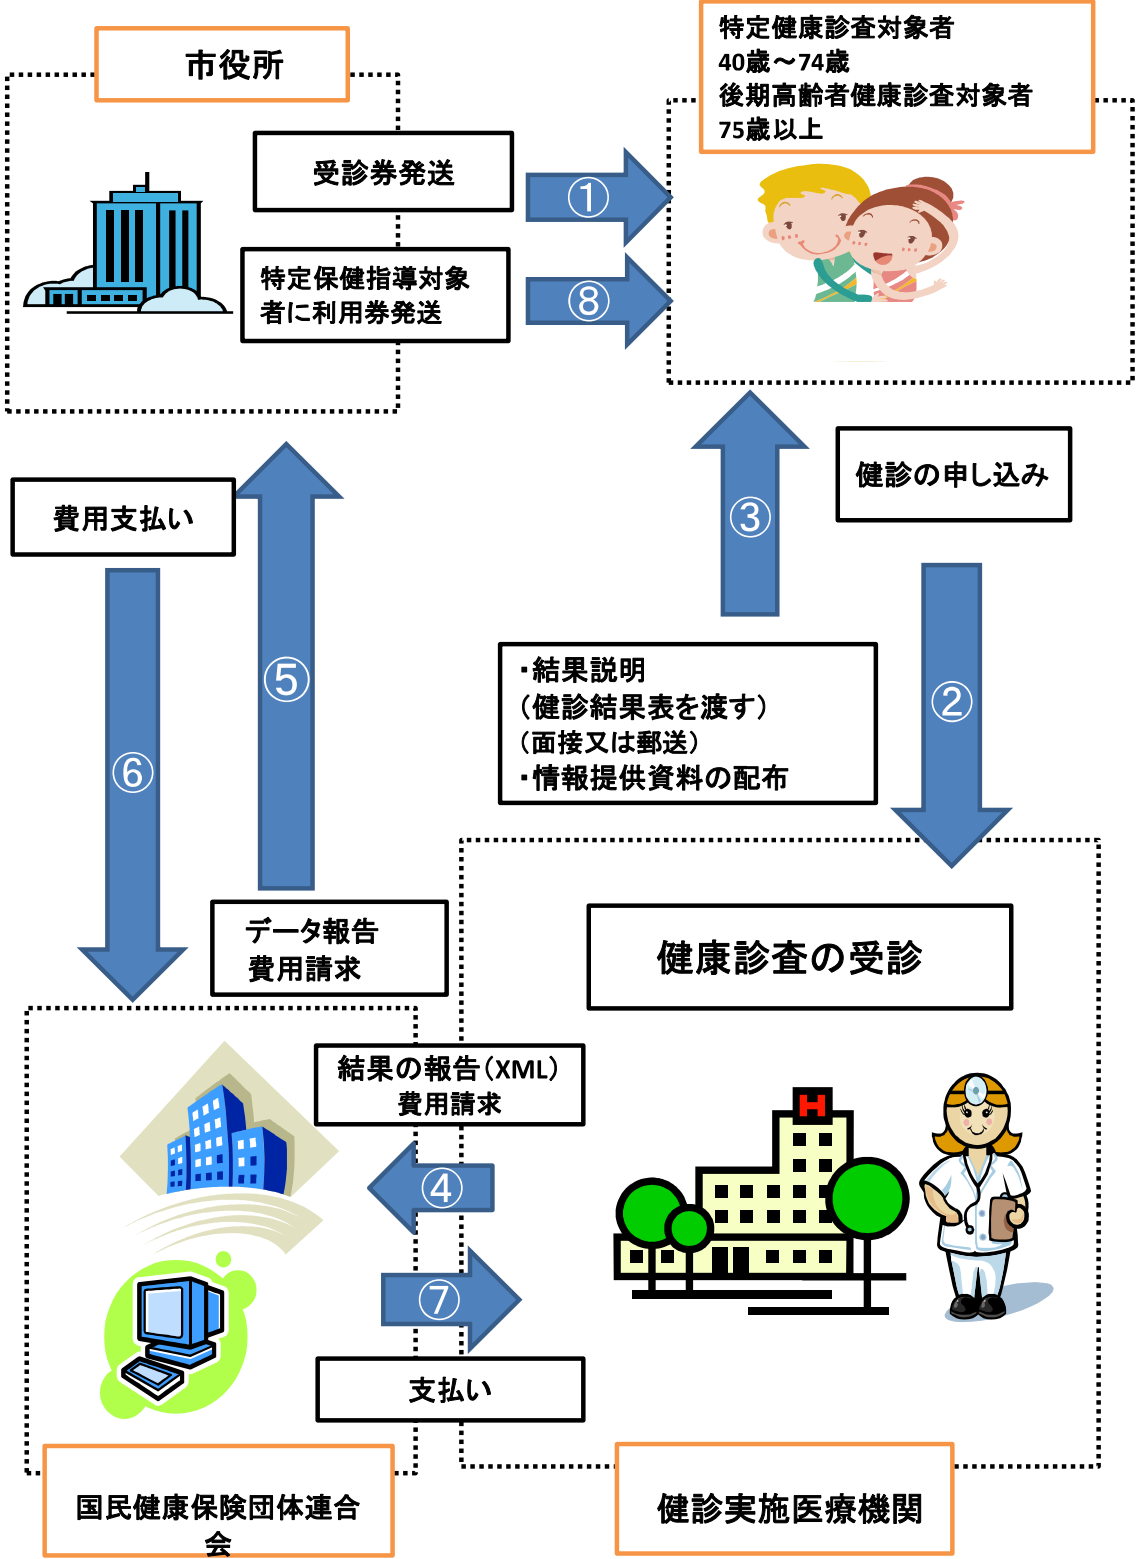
市役所

特定健康診査対象者
40歳～74歳
後期高齢者健康診査対象者
75歳以上

受診券発送

①

特定保健指導対象者に利用券発送

⑧

費用支払い

⑤

③

健診の申し込み

⑥

・結果説明
（健診結果表を渡す）
（面接又は郵送）
・情報提供資料の配布

②

データ報告
費用請求

健康診査の受診

結果の報告（XML）
費用請求

④

H

⑦

支払い

国民健康保険団体連合会

健診実施医療機関